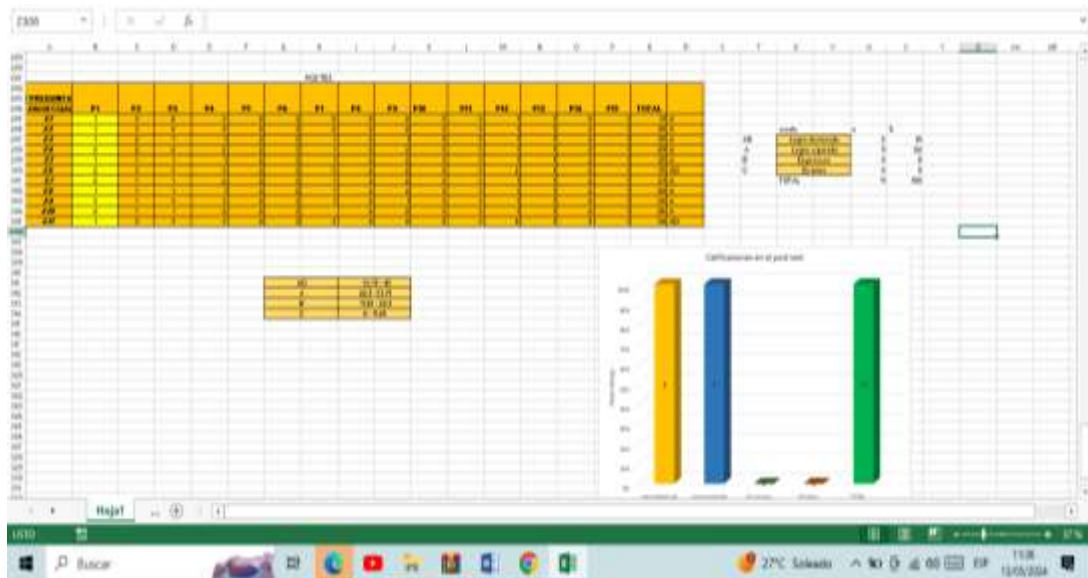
Z300

fx

POS TEST

| PREGUNTA INDIVIDUAL | P1 | P2 | P3 | P4 | P5 | P6 | P7 | P8 | P9 | P10 | P11 | P12 | P13 | P14 | P15 | TOTAL |
|---|---|---|---|---|---|---|---|---|---|---|---|---|---|---|---|---|
| E1 | | | | | | | | | | | | | | | | |
| E2 | | | | | | | | | | | | | | | | |
| E3 | | | | | | | | | | | | | | | | |
| E4 | | | | | | | | | | | | | | | | |
| E5 | | | | | | | | | | | | | | | | |
| E6 | | | | | | | | | | | | | | | | |
| E7 | | | | | | | | | | | | | | | | |
| E8 | | | | | | | | | | | | | | | | |
| E9 | | | | | | | | | | | | | | | | |
| E10 | | | | | | | | | | | | | | | | |
| E11 | | | | | | | | | | | | | | | | |

Logro destacado
Logro esperado
En proceso
En inicio
TOTAL

Calificaciones en el post test

Hoja1

LISTO

Buscar

27°C Soleado

ESP

11:38
12/05/2024